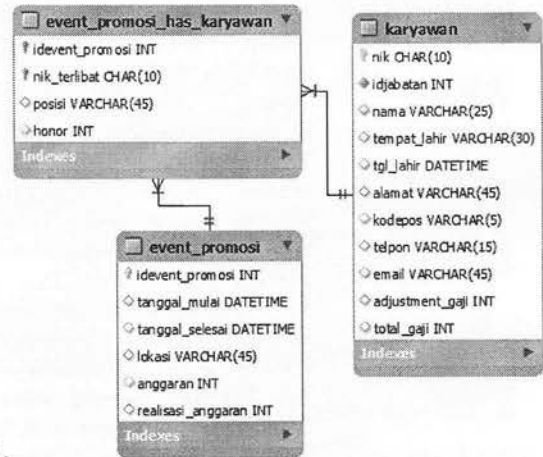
event_promosi_has_karyawan
idevent_promosi INT
nik_terlibat CHAR(10)
posisi VARCHAR(45)
honor INT
Indexes

karyawan
nik CHAR(10)
idjabatan INT
nama VARCHAR(25)
tempat_lahir VARCHAR(30)
tgl_lahir DATETIME
alamat VARCHAR(45)
kodepos VARCHAR(5)
telpon VARCHAR(15)
email VARCHAR(45)
adjustment_gaji INT
total_gaji INT
Indexes

event_promosi
idevent_promosi INT
tanggal_mulai DATETIME
tanggal_selesai DATETIME
lokasi VARCHAR(45)
anggaran INT
realisasi_anggaran INT
Indexes